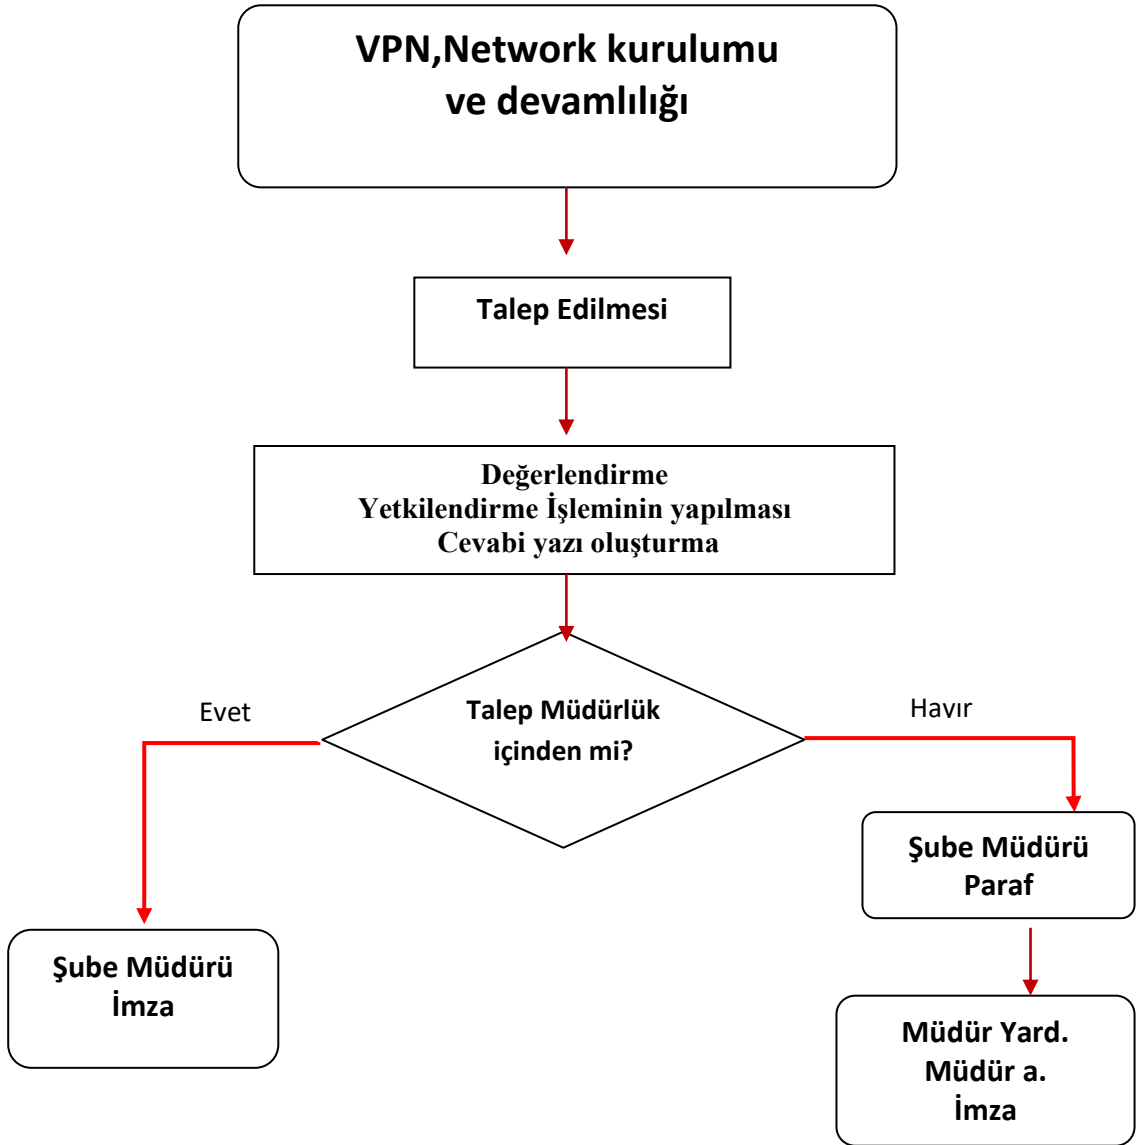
VPN,Network kurulumu ve devamlılığı

Talep Edilmesi

Değerlendirme
Yetkilendirme İşleminin yapılması
Cevabi yazı oluşturma

Talep Müdürlük içinden mi?

Evet

Havır

Şube Müdürü
İmza

Şube Müdürü
Paraf

Müdür Yard.
Müdür a.
İmza